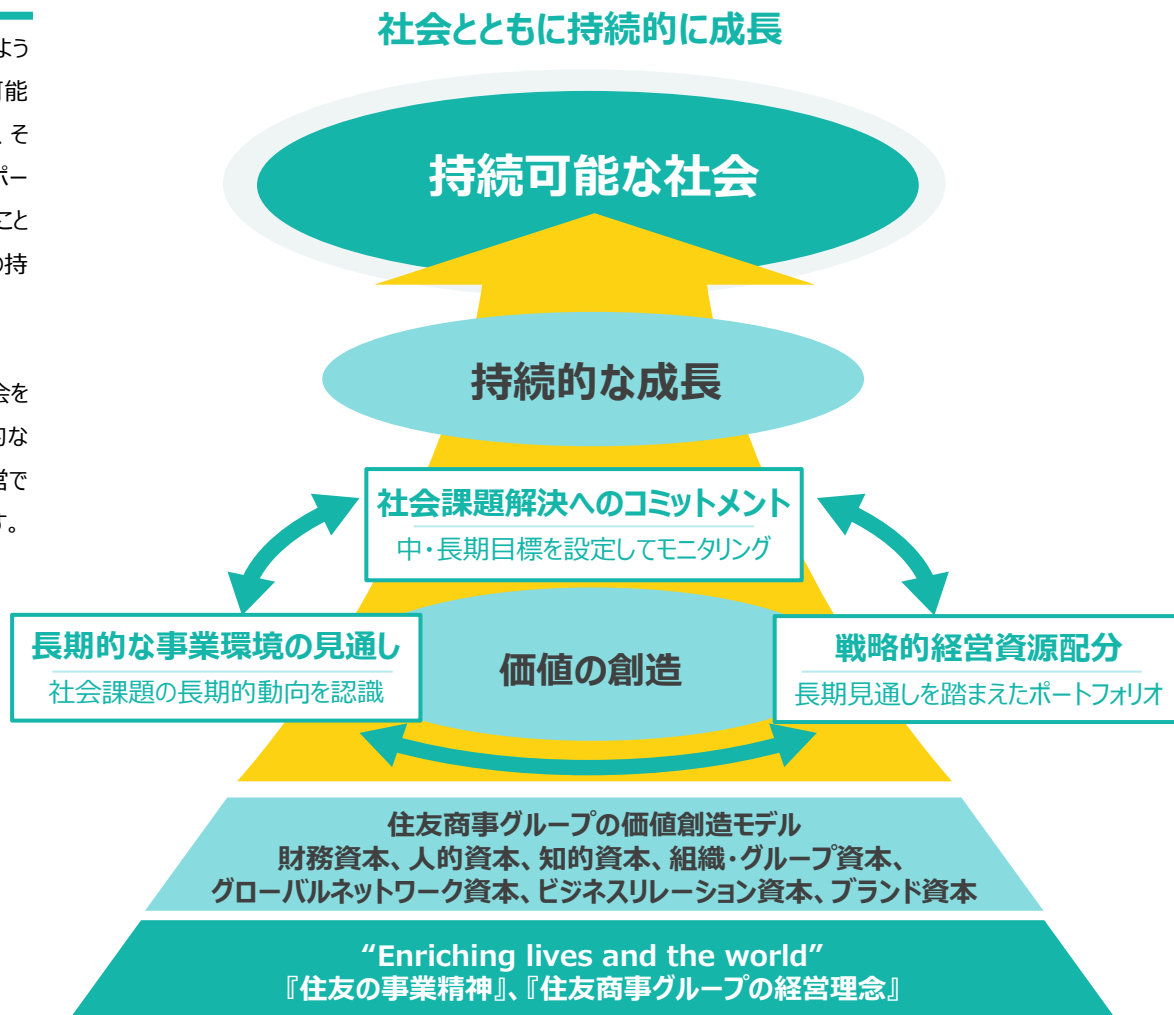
よう
可能
、そ
ポー
こと
の持

会を
的な
営で
す。

社会とともに持続的に成長

持続可能な社会

持続的な成長

社会課題解決へのコミットメント
中・長期目標を設定してモニタリング

長期的な事業環境の見通し
社会課題の長期的動向を認識

価値の創造

戦略的経営資源配分
長期見通しを踏まえたポートフォリオ

住友商事グループの価値創造モデル
財務資本、人的資本、知的資本、組織・グループ資本、
グローバルネットワーク資本、ビジネスリレーション資本、ブランド資本

“Enriching lives and the world”
『住友の事業精神』、『住友商事グループの経営理念』